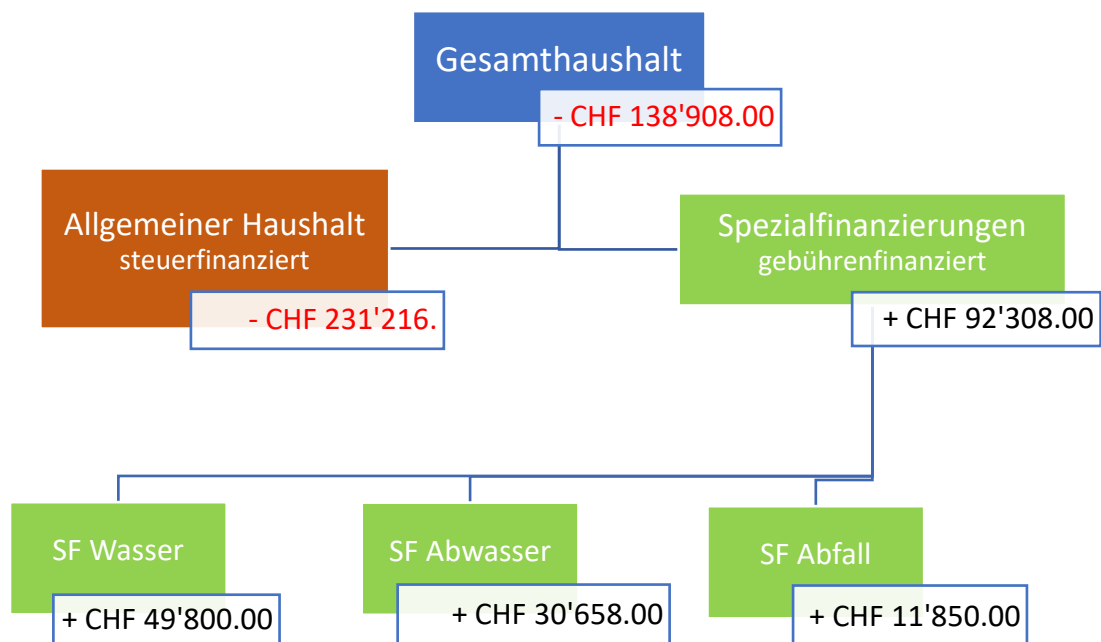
Gesamthaushalt

- CHF 138'908.00

Allgemeiner Haushalt
steuerfinanziert

- CHF 231'216.

Spezialfinanzierungen
gebührenfinanziert

+ CHF 92'308.00

SF Wasser

+ CHF 49'800.00

SF Abwasser

+ CHF 30'658.00

SF Abfall

+ CHF 11'850.00